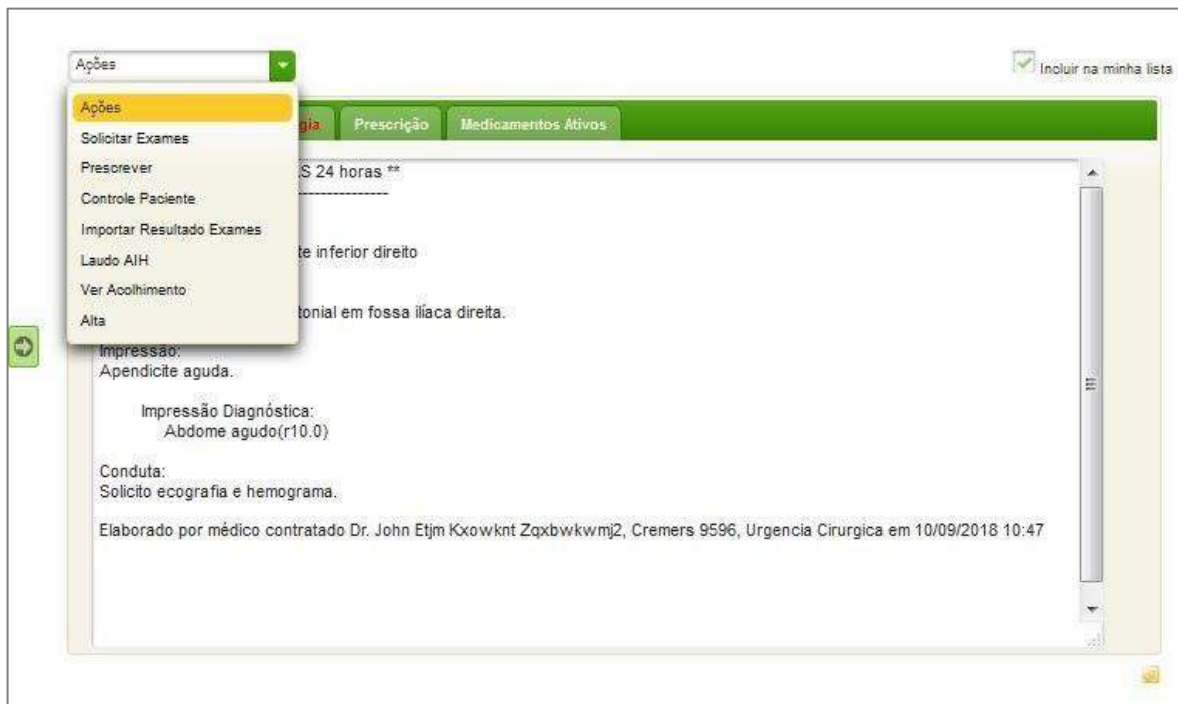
Ações

Incluir na minha lista

Ações
Solicitar Exames
Prescrever
Controle Paciente
Importar Resultado Exames
Laudo AIH
Ver Acolhimento
Alta

gia | Prescrição | Medicamentos Ativos

S 24 horas **
------------------

te inferior direito

tonial em fossa ilíaca direita.

Impressão:
Apendicite aguda.

Impressão Diagnóstica:
Abdome agudo(r10.0)

Conduta:
Solicito ecografia e hemograma.

Elaborado por médico contratado Dr. John Etjm Kxowknt Zqxbwkwmj2, Cremers 9596, Urgencia Cirurgica em 10/09/2018 10:47